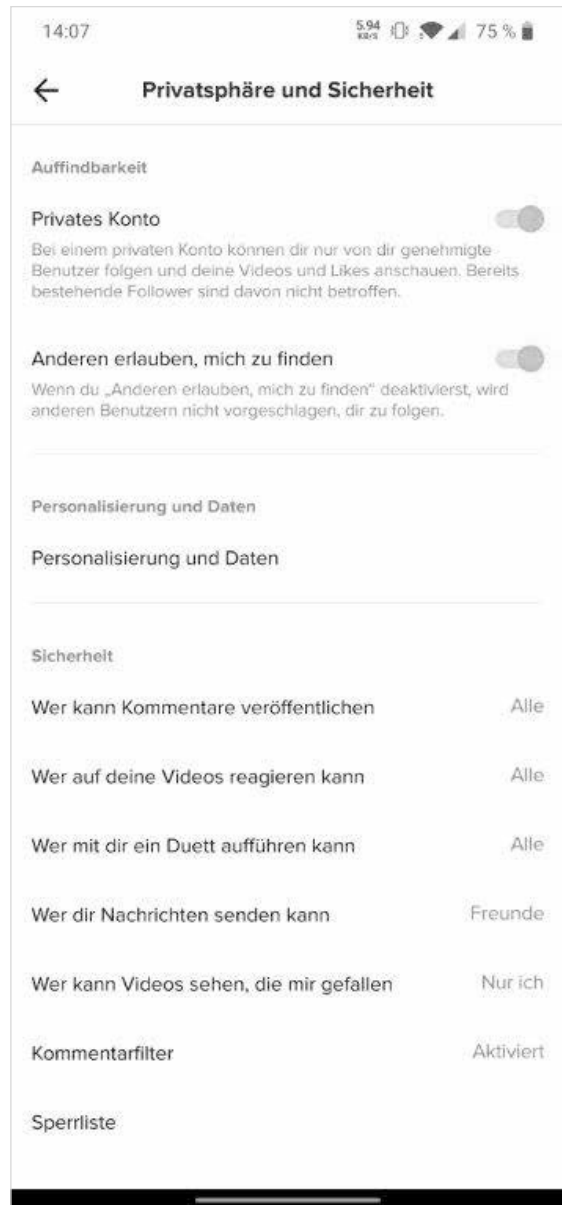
14:07

5.94 KB/S 75 %

Privatsphäre und Sicherheit

Auffindbarkeit

Privates Konto

Bei einem privaten Konto können dir nur von dir genehmigte Benutzer folgen und deine Videos und Likes anschauen. Bereits bestehende Follower sind davon nicht betroffen.

Anderen erlauben, mich zu finden

Wenn du „Anderen erlauben, mich zu finden" deaktivierst, wird anderen Benutzern nicht vorgeschlagen, dir zu folgen.

Personalisierung und Daten

Personalisierung und Daten

Sicherheit

Wer kann Kommentare veröffentlichen Alle

Wer auf deine Videos reagieren kann Alle

Wer mit dir ein Duett aufführen kann Alle

Wer dir Nachrichten senden kann Freunde

Wer kann Videos sehen, die mir gefallen Nur ich

Kommentarfilter Aktiviert

Sperrliste